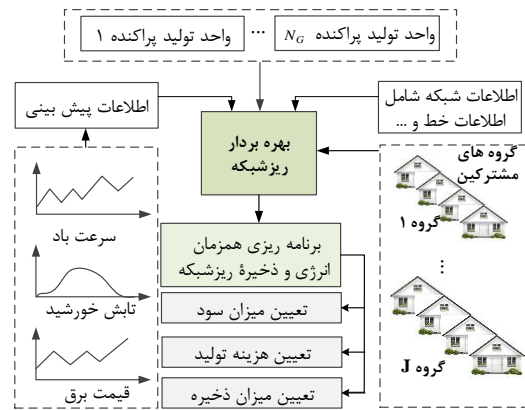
واحد تولید پراکنده $N_G$ ... واحد تولید پراکنده ۱

اطلاعات پیش بینی

اطلاعات شبکه شامل اطلاعات خط و ...

بهره بردار ریزشبکه

گروه های مشترکین

گروه ۱

⋮

گروه J

سرعت باد

تابش خورشید

قیمت برق

برنامه ریزی همزمان انرژی و ذخیرهٔ ریزشبکه

تعیین میزان سود

تعیین هزینه تولید

تعیین میزان ذخیره